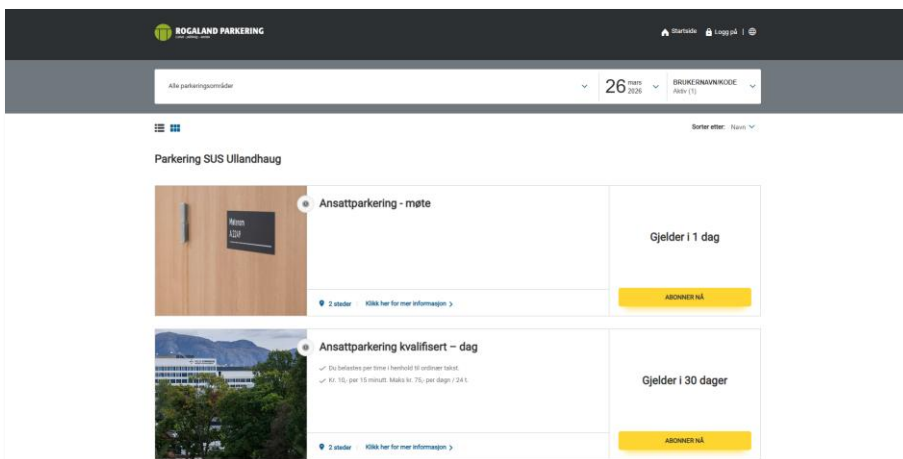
ROGALAND PARKERING

Startside Logg på |

Alle parkeringsområder

26 mars 2026

BRUKERNAVN/KODE
Aktiv (1)

Sorter etter: Navn

Parkering SUS Ullandhaug

Møtem A 3349

Ansattparkering - møte

2 steder | Klikk her for mer informasjon >

Gjelder i 1 dag

ABONNER NÅ

Ansattparkering kvalifisert – dag

✓ Du belastes per time i henhold til ordinær takst.
✓ Kr. 10,- per 15 minutt. Maks kr. 75,- per døgn / 24 t.

2 steder | Klikk her for mer informasjon >

Gjelder i 30 dager

ABONNER NÅ